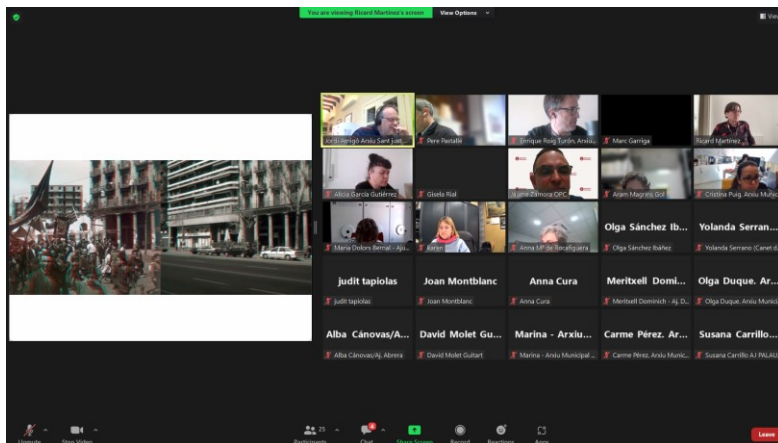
You are viewing Ricard Martinez's screen View Options

View

Jordi Perigó Arxiu Sant Just...
Pere Pastallé
Enrique Roig Turón, Arxiu...
Marc Garriga
Ricard Martinez
Alicia García Gutiérrez
Gisela Rial
Jaume Zamora OPC
Aram Magrans Gol
Cristina Puig, Arxiu Munic...
Maria Dolors Bernal - Aju...
Karen
Anna M.ª de Rocafiguera
Olga Sánchez Ib...
Olga Sánchez Ibáñez
Yolanda Serran...
Yolanda Serrano (Canet d...
judit tapiolas
judit tapiolas
Joan Montblanc
Joan Montblanc
Anna Cura
Anna Cura
Meritxell Domi...
Meritxell Dominich - Aj. D...
Olga Duque. Ar...
Olga Duque. Arxiu Munic...
Alba Cánovas/A...
Alba Cánovas/Aj. Abrera
David Molet Gu...
David Molet Guitart
Marina - Arxiu...
Marina - Arxiu Municipal ...
Carme Pérez. Ar...
Carme Pérez. Arxiu Munic...
Susana Carrillo...
Susana Carrillo AJ PALAU...

Unmute Stop Video Participants 25 Chat Share Screen Record Reactions Apps Leave